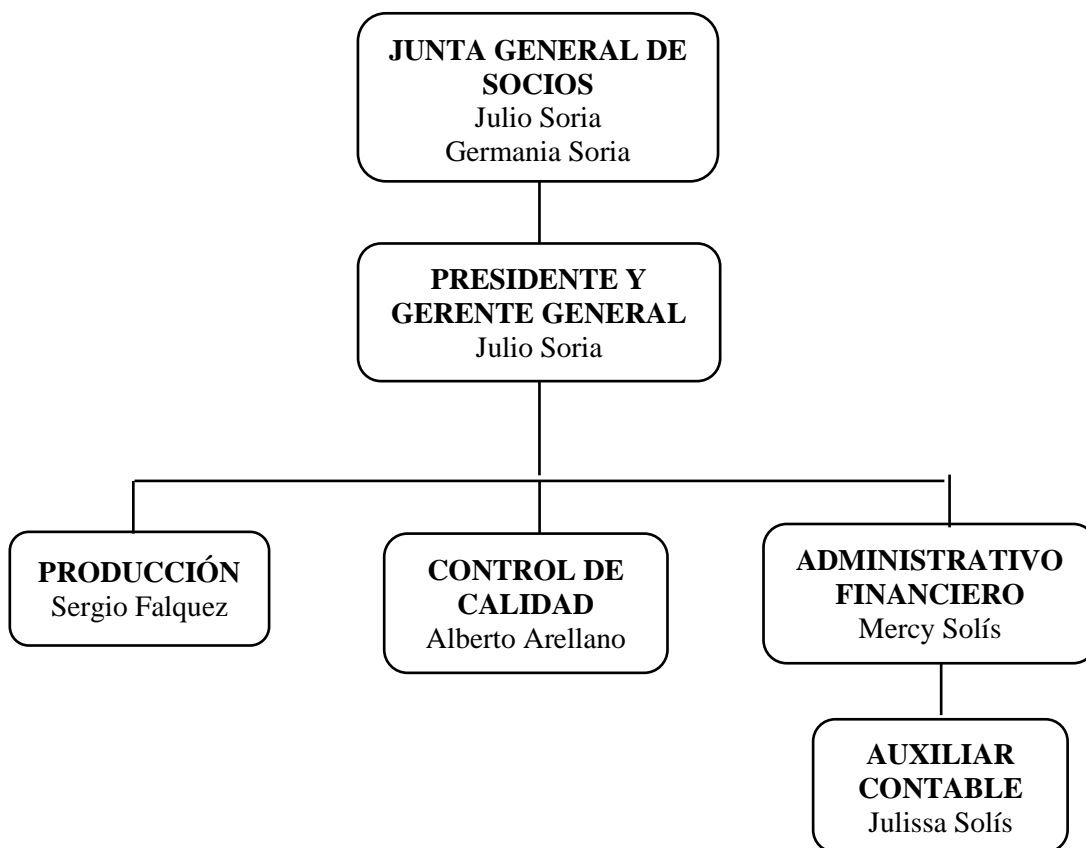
JUNTA GENERAL DE SOCIOS
Julio Soria
Germania Soria

PRESIDENTE Y GERENTE GENERAL
Julio Soria

PRODUCCIÓN
Sergio Falquez

CONTROL DE CALIDAD
Alberto Arellano

ADMINISTRATIVO FINANCIERO
Mercy Solís

AUXILIAR CONTABLE
Julissa Solís